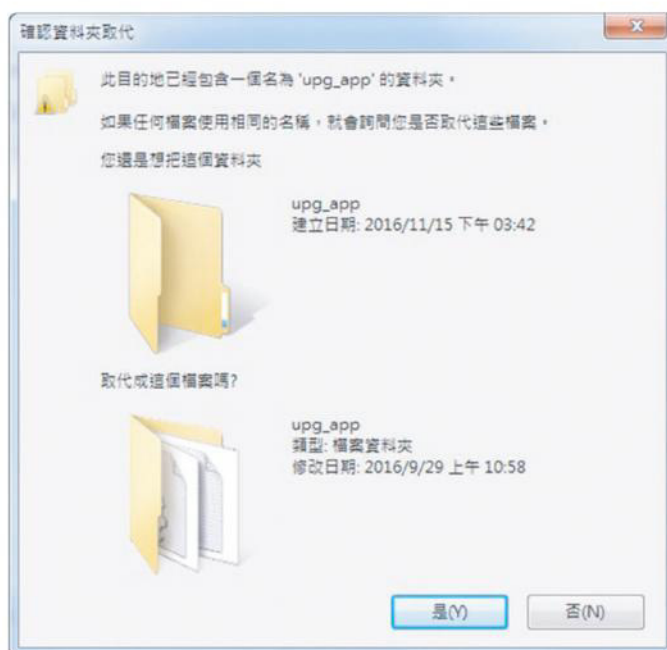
確認資料夾取代

此目的地已經包含一個名為 'upg_app' 的資料夾。

如果任何檔案使用相同的名稱，就會詢問您是否取代這些檔案。

您還是想把這個資料夾

upg_app
建立日期: 2016/11/15 下午 03:42

取代成這個檔案嗎?

upg_app
類型: 檔案資料夾
修改日期: 2016/9/29 上午 10:58

是(Y)

否(N)